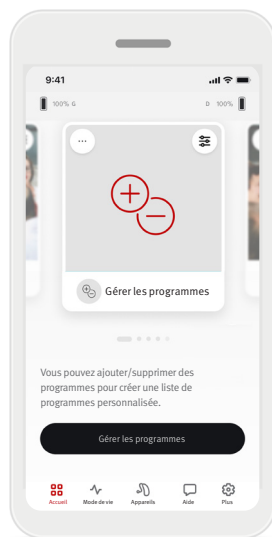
9:41

100% G

D 100%

···

Gérer les programmes

Vous pouvez ajouter/supprimer des programmes pour créer une liste de programmes personnalisée.

Gérer les programmes

Accueil

Mode de vie

Appareils

Aide

Plus